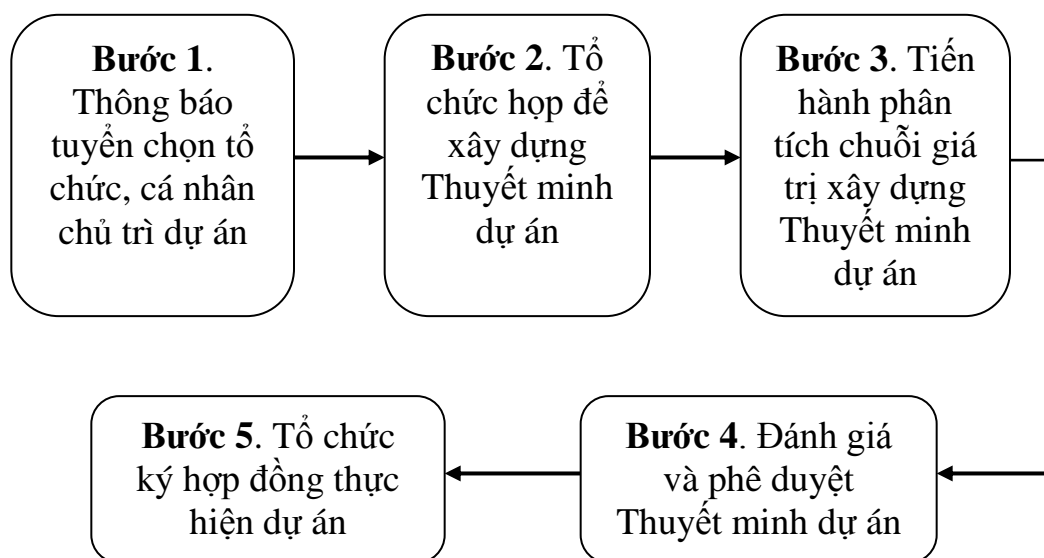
**Bước 1**. Thông báo tuyển chọn tổ chức, cá nhân chủ trì dự án

**Bước 2**. Tổ chức họp để xây dựng Thuyết minh dự án

**Bước 3**. Tiến hành phân tích chuỗi giá trị xây dựng Thuyết minh dự án

**Bước 4**. Đánh giá và phê duyệt Thuyết minh dự án

**Bước 5**. Tổ chức ký hợp đồng thực hiện dự án